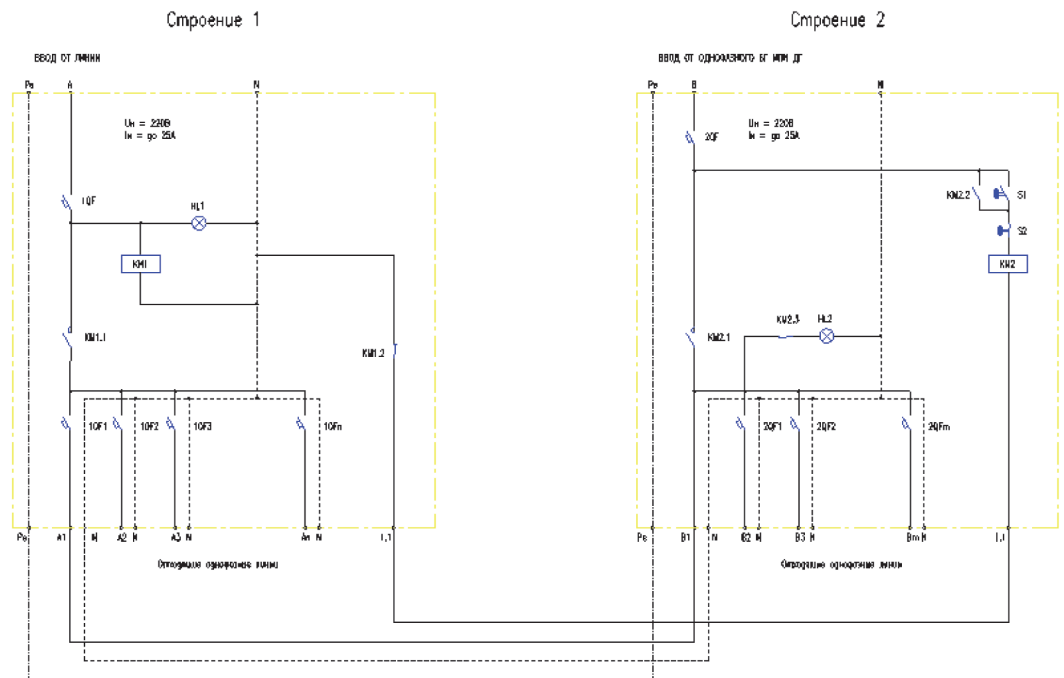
Строение 1

ВВОД ОТ ЛИНИИ

Pe A N

Uн = 220В
Iн = до 25А

1QF

HL1

KM1

KM1.1

KM1.2

1QF1 1QF2 1QF3 1QFn

Pe A1 N A2 N A3 N An N L1

Отходящие однофазные линии

Строение 2

ВВОД ОТ ОДНОФАЗНОГО БГ ИЛИ ДГ

Pe B N

Uн = 220В
Iн = до 25А

2QF

KM2.2

S1

S2

KM2

KM2.3

HL2

KM2.1

2QF1 2QF2 2QFm

Pe B1 N B2 N B3 N Bm N L1

Отходящие однофазные линии